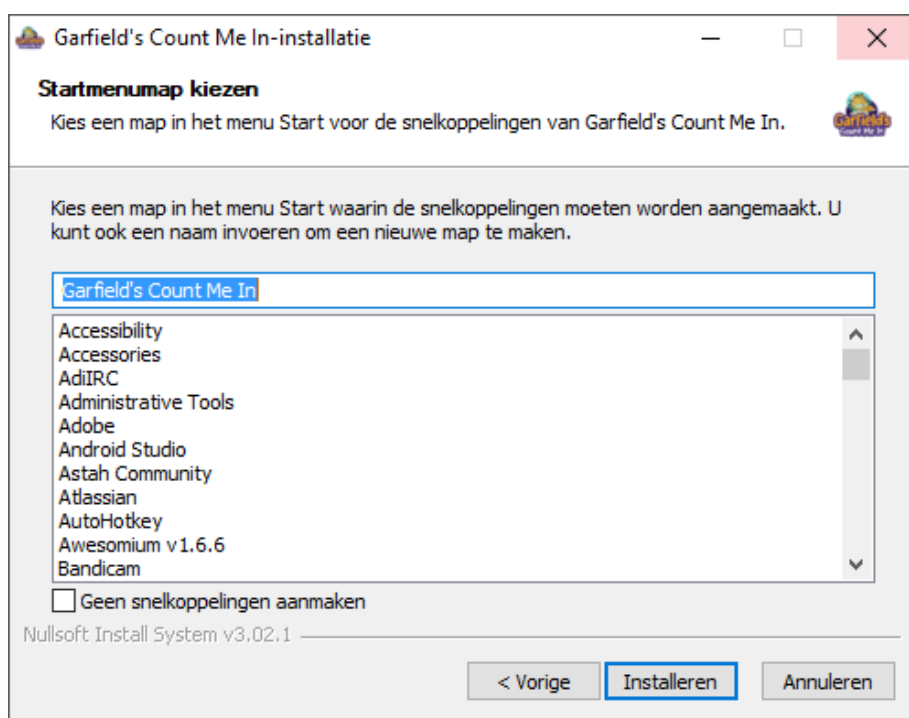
Garfield's Count Me In-installatie

Startmenumap kiezen

Kies een map in het menu Start voor de snelkoppelingen van Garfield's Count Me In.

Garfield's Count Me In

Kies een map in het menu Start waarin de snelkoppelingen moeten worden aangemaakt. U kunt ook een naam invoeren om een nieuwe map te maken.

Garfield's Count Me In

Accessibility
Accessories
AdiIRC
Administrative Tools
Adobe
Android Studio
Astah Community
Atlassian
AutoHotkey
Awesomium v1.6.6
Bandicam

Geen snelkoppelingen aanmaken

Nullsoft Install System v3.02.1

< Vorige
Installeren
Annuleren